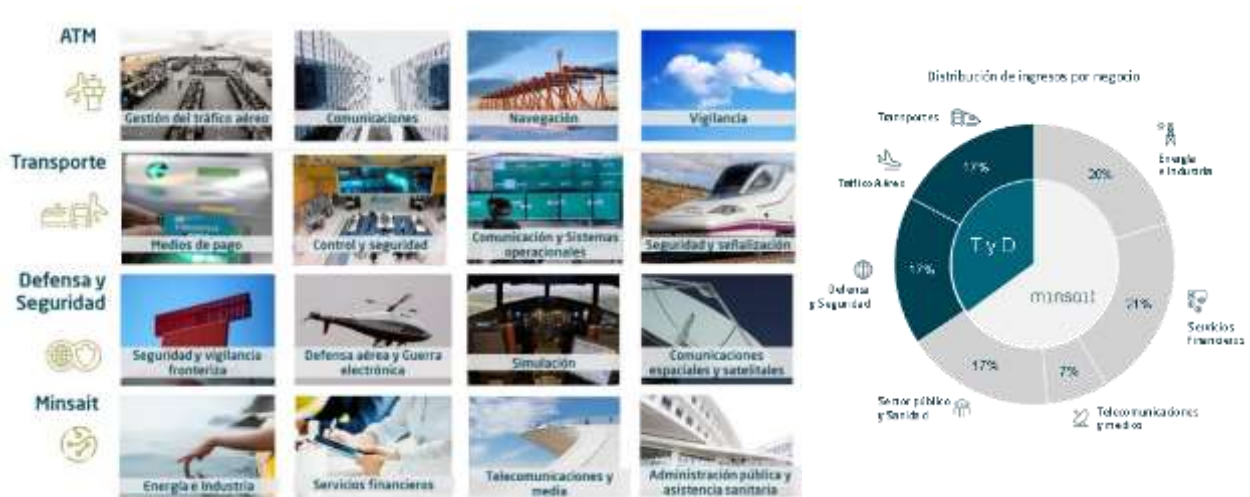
ATM

Gestión del tráfico aéreo

Comunicaciones

Navegación

Vigilancia

Transporte

Medios de pago

Control y seguridad

Comunicación y Sistemas operacionales

Seguridad y señalización

Defensa y Seguridad

Seguridad y vigilancia fronteriza

Defensa aérea y Guerra electrónica

Simulación

Comunicaciones espaciales y satelitales

Minsait

Energía e Industria

Servicios financieros

Telecomunicaciones y media

Administración pública y asistencia sanitaria

Distribución de ingresos por negocio

Transportes

Tráfico Aéreo

Defensa y Seguridad

Sector público y Sanidad

Telecomunicaciones y medios

Servicios financieros

Energía e Industria

T y D

minsait

12%

17%

17%

7%

21%

20%